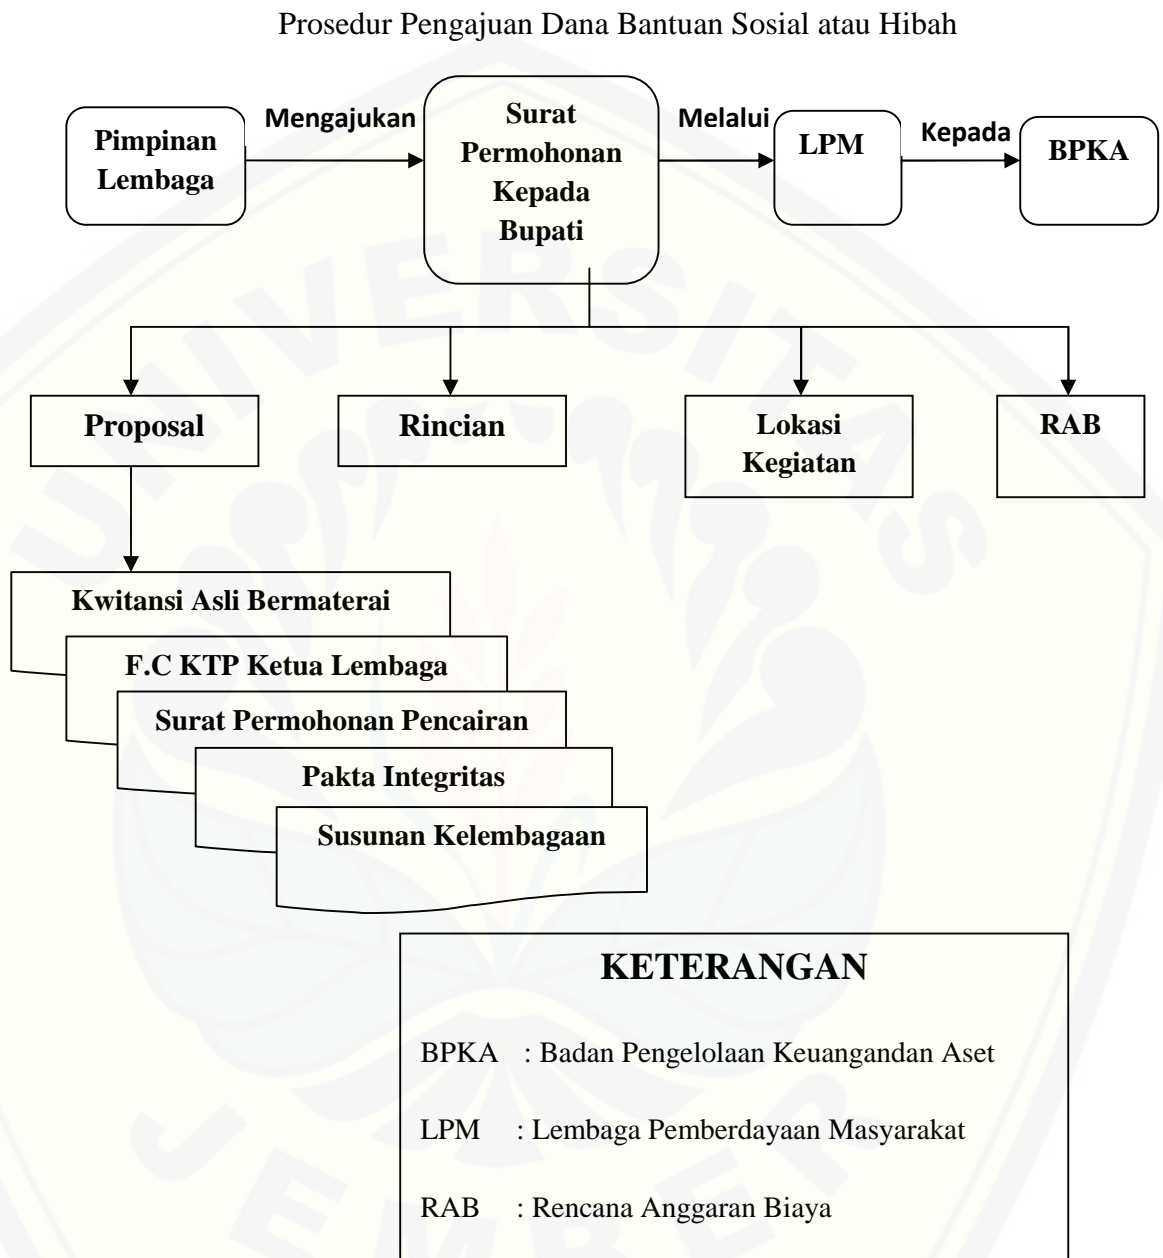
Prosedur Pengajuan Dana Bantuan Sosial atau Hibah

Pimpinan Lembaga

Mengajukan

Surat Permohonan Kepada Bupati

Melalui

LPM

Kepada

BPKA

Proposal

Rincian

Lokasi Kegiatan

RAB

Kwitansi Asli Bermaterai

F.C KTP Ketua Lembaga

Surat Permohonan Pencairan

Pakta Integritas

Susunan Kelembagaan

KETERANGAN

BPKA : Badan Pengelolaan Keuangandan Aset

LPM : Lembaga Pemberdayaan Masyarakat

RAB : Rencana Anggaran Biaya